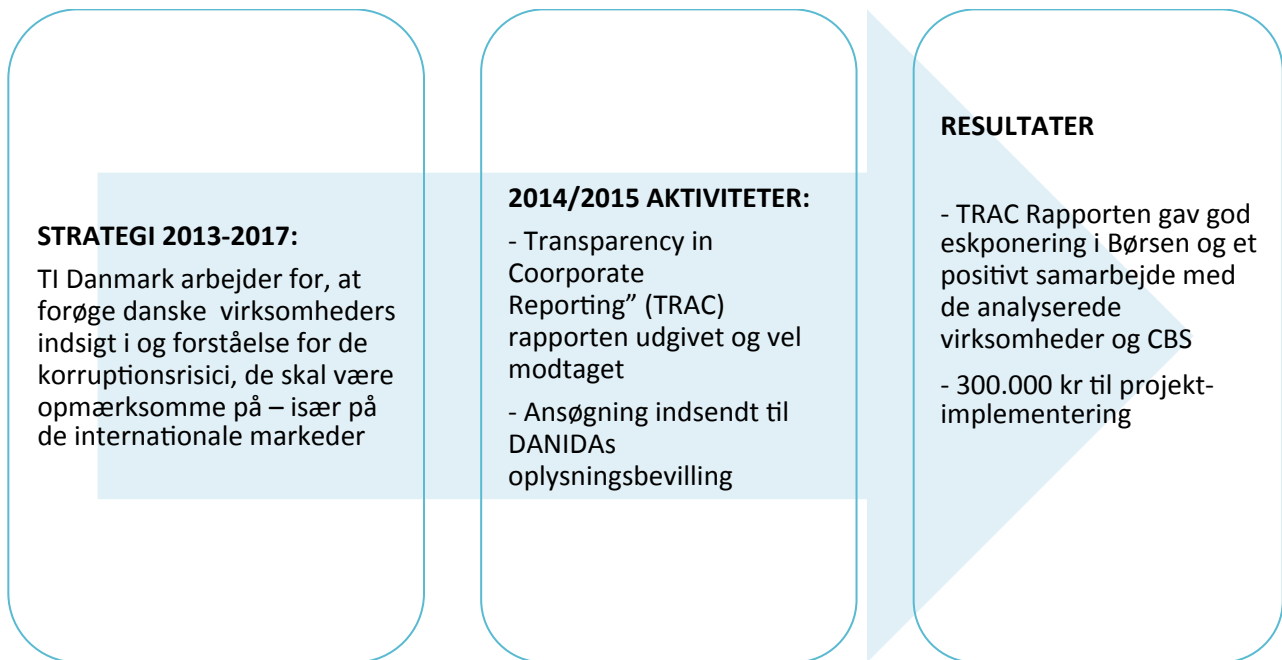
**STRATEGI 2013-2017:**

TI Danmark arbejder for, at forøge danske virksomheders indsigt i og forståelse for de korruptionsrisici, de skal være opmærksomme på – især på de internationale markeder

**2014/2015 AKTIVITETER:**

- Transparency in Coorporate Reporting" (TRAC) rapporten udgivet og vel modtaget

- Ansøgning indsendt til DANIDAs oplysningsbevilling

**RESULTATER**

- TRAC Rapporten gav god eskponering i Børsen og et positivt samarbejde med de analyserede virksomheder og CBS

- 300.000 kr til projekt-implementering